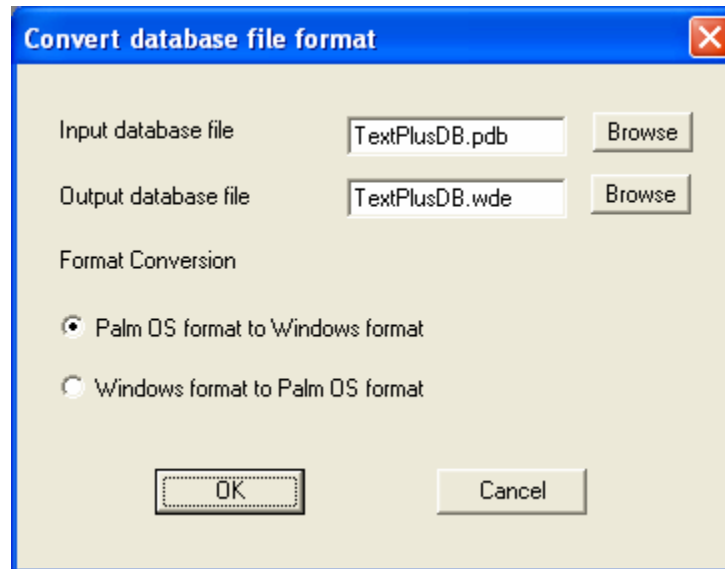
Convert database file format

Input database file
TextPlusDB.pdb
Browse

Output database file
TextPlusDB.wde
Browse

Format Conversion

Palm OS format to Windows format

Windows format to Palm OS format

OK

Cancel